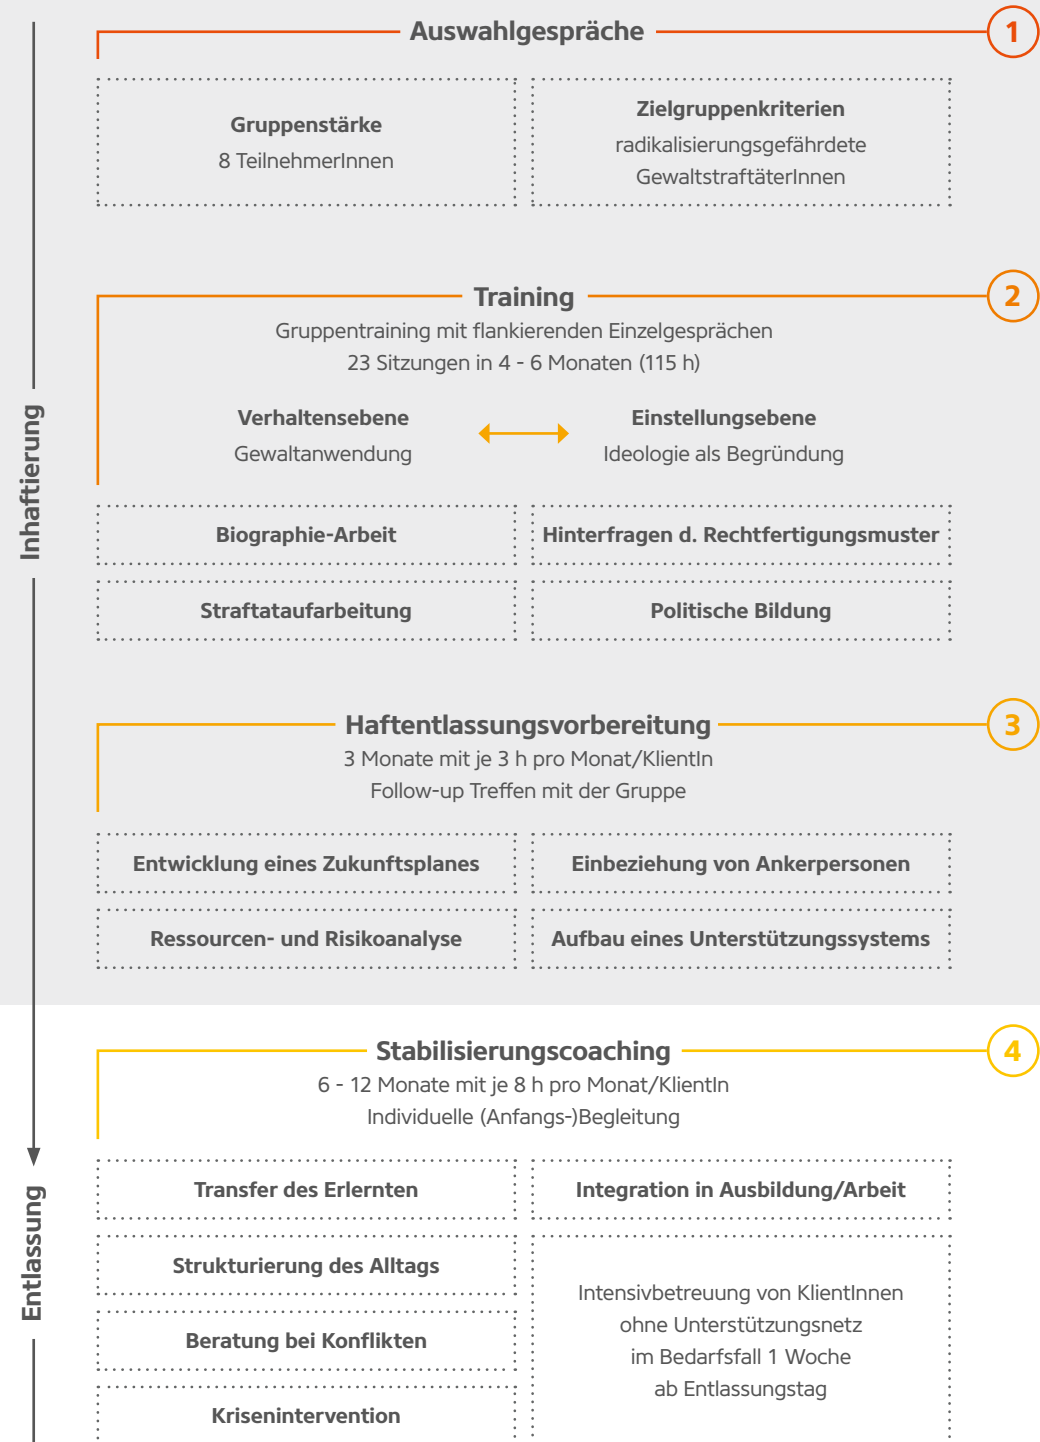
Inhaftierung

Auswahlgespräche

1

Gruppenstärke
8 TeilnehmerInnen

Zielgruppenkriterien
radikalisierungsgefährdete GewaltstraftäterInnen

Training

2

Gruppentraining mit flankierenden Einzelgesprächen
23 Sitzungen in 4 - 6 Monaten (115 h)

Verhaltensebene
Gewaltanwendung

Einstellungsebene
Ideologie als Begründung

Biographie-Arbeit

Hinterfragen d. Rechtfertigungsmuster

Straftataufarbeitung

Politische Bildung

Haftentlassungsvorbereitung

3

3 Monate mit je 3 h pro Monat/KlientIn
Follow-up Treffen mit der Gruppe

Entwicklung eines Zukunftsplanes

Einbeziehung von Ankerpersonen

Ressourcen- und Risikoanalyse

Aufbau eines Unterstützungssystems

Entlassung

Stabilisierungscoaching

4

6 - 12 Monate mit je 8 h pro Monat/KlientIn
Individuelle (Anfangs-)Begleitung

Transfer des Erlernten

Integration in Ausbildung/Arbeit

Strukturierung des Alltags

Beratung bei Konflikten

Krisenintervention

Intensivbetreuung von KlientInnen ohne Unterstützungsnetz im Bedarfsfall 1 Woche ab Entlassungstag